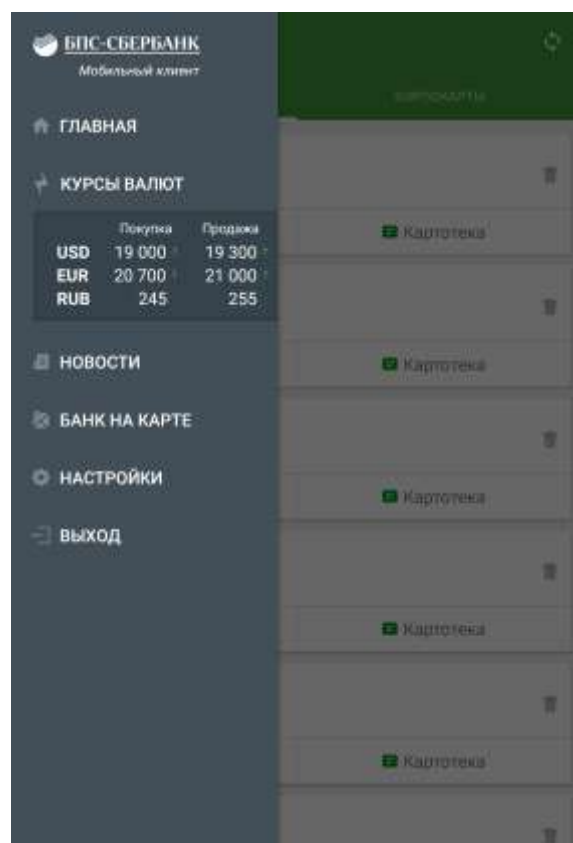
БПС-СБЕРБАНК
Мобильный клиент

ГЛАВНАЯ

КУРСЫ ВАЛЮТ

| | Покупка | Продажа |
|---|---|---|
| USD | 19 000 | 19 300 |
| EUR | 20 700 | 21 000 |
| RUB | 245 | 255 |

НОВОСТИ

БАНК НА КАРТЕ

НАСТРОЙКИ

ВЫХОД

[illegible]

Картотека

Картотека

Картотека

Картотека

Картотека